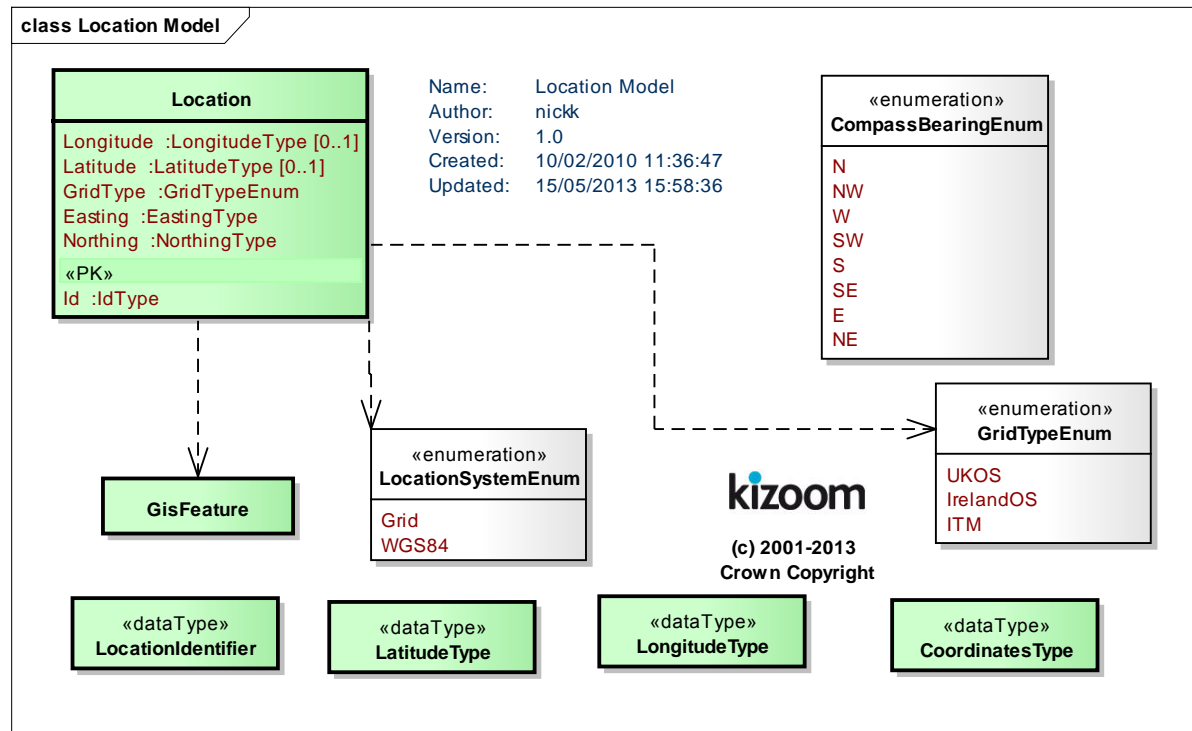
class Location Model

Location

Longitude :LongitudeType [0..1]
Latitude :LatitudeType [0..1]
GridType :GridTypeEnum
Easting :EastingType
Northing :NorthingType
«PK»
Id :IdType

Name: Location Model
Author: nickk
Version: 1.0
Created: 10/02/2010 11:36:47
Updated: 15/05/2013 15:58:36

«enumeration»
CompassBearingEnum

N
NW
W
SW
S
SE
E
NE

«enumeration»
GridTypeEnum

UKOS
IrelandOS
ITM

GisFeature

«enumeration»
LocationSystemEnum

Grid
WGS84

kizoom

(c) 2001-2013
Crown Copyright

«dataType»
LocationIdentifier

«dataType»
LatitudeType

«dataType»
LongitudeType

«dataType»
CoordinatesType